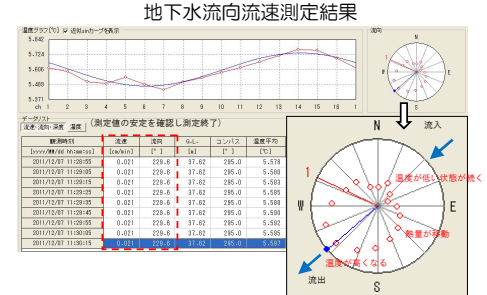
地下水流向流速測定結果

温度グラフ[℃] 近似sinカーブを表示

流向

5.786
5.722
5.658
5.594
5.530
5.466
5.402
5.371

ch 1 2 3 4 5 6 7 8 9 10 11 12 13 14 15 16 17 18 19 20 21 22 23 24

データリスト
流速・流向・温度 温度

(測定値の安定を確認し測定終了)

| 観測時刻 [yyyy/MM/dd hh:mm:ss] | 流速 [cm/min] | 流向 [°] | G-L- [m] | コンパス [°] | 温度平均 [℃] |
|---|---|---|---|---|---|
| 2011/12/07 11:29:55 | 0.021 | 229.6 | 37.62 | 285.0 | 5.578 |
| 2011/12/07 11:29:05 | 0.021 | 229.8 | 37.62 | 285.0 | 5.580 |
| 2011/12/07 11:29:15 | 0.021 | 229.8 | 37.62 | 285.0 | 5.583 |
| 2011/12/07 11:29:25 | 0.021 | 229.8 | 37.62 | 285.0 | 5.585 |
| 2011/12/07 11:29:35 | 0.021 | 229.8 | 37.62 | 285.0 | 5.588 |
| 2011/12/07 11:29:45 | 0.021 | 229.8 | 37.62 | 285.0 | 5.590 |
| 2011/12/07 11:29:55 | 0.021 | 229.8 | 37.62 | 285.0 | 5.592 |
| 2011/12/07 11:30:05 | 0.021 | 229.8 | 37.62 | 285.0 | 5.595 |
| 2011/12/07 11:30:15 | 0.021 | 229.8 | 37.62 | 285.0 | 5.597 |

N
流入
1
温度が低い状態が続く
W
E
熱量が移動
温度が高くなる
流出
S